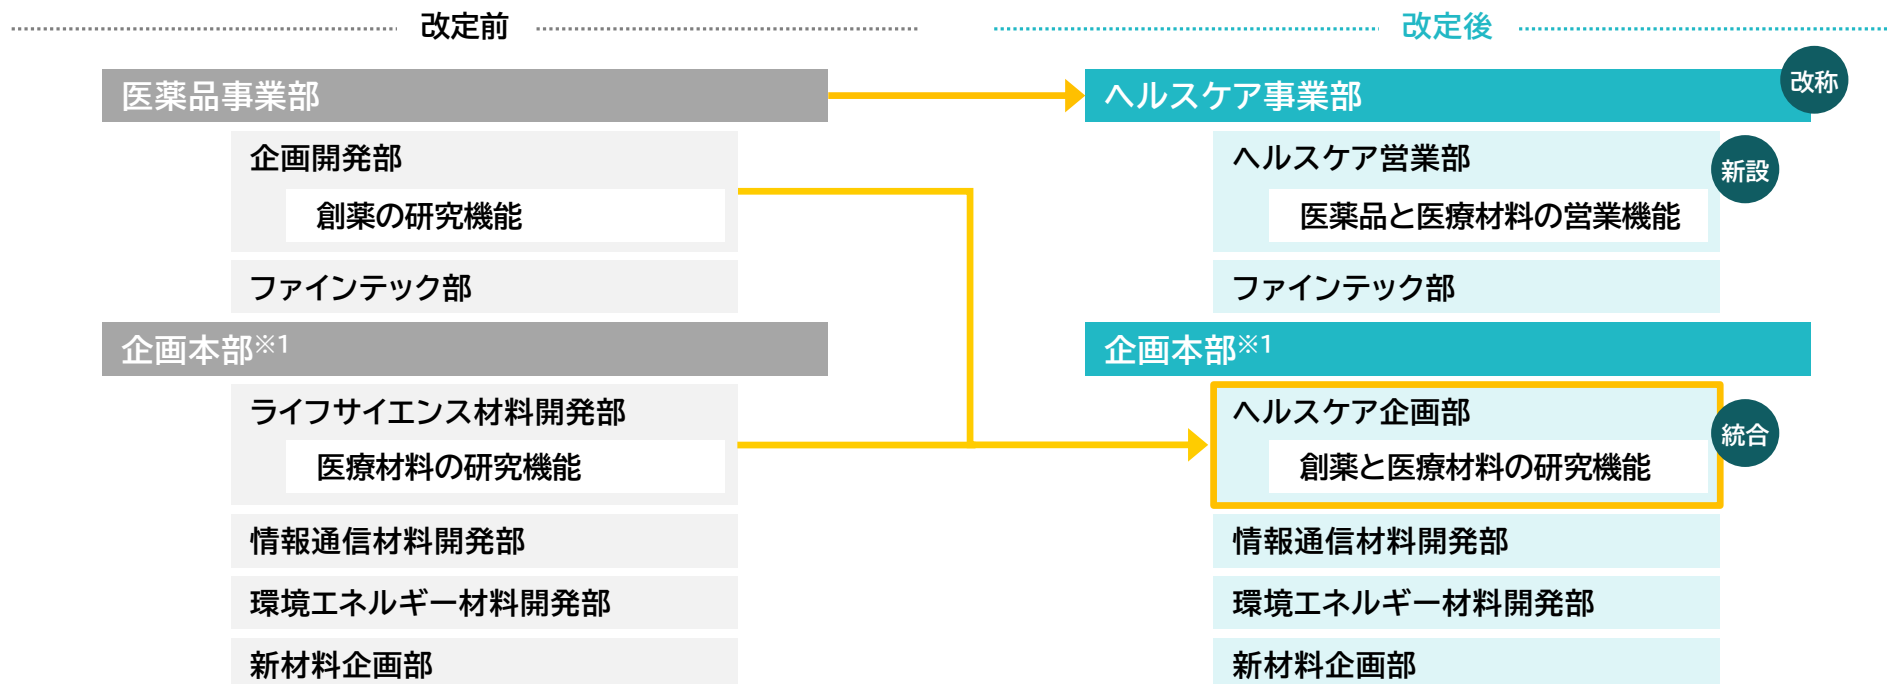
改定前

医薬品事業部

企画開発部

創薬の研究機能

ファインテック部

企画本部※1

ライフサイエンス材料開発部

医療材料の研究機能

情報通信材料開発部

環境エネルギー材料開発部

新材料企画部

改定後

ヘルスケア事業部

改称

ヘルスケア営業部

新設

医薬品と医療材料の営業機能

ファインテック部

企画本部※1

ヘルスケア企画部

統合

創薬と医療材料の研究機能

情報通信材料開発部

環境エネルギー材料開発部

新材料企画部